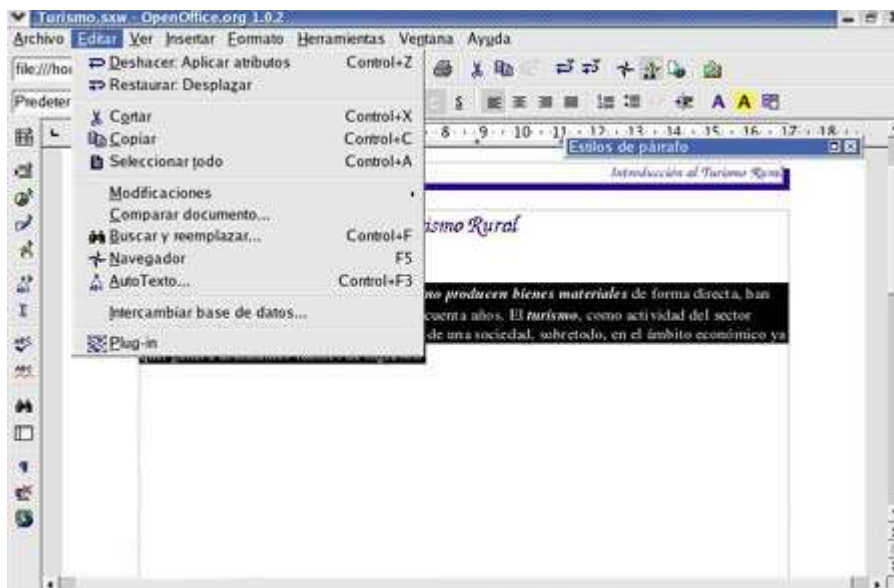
Turismo.sxw - OpenOffice.org 1.0.2

Archivo Editar Ver Insertar Formato Herramientas Ventana Ayuda

file:///ho

Predeter

Deshacer: Aplicar atributos Control+Z
Restaurar: Desplazar
Cortar Control+X
Copiar Control+C
Seleccionar todo Control+A
Modificaciones
Comparar documento...
Buscar y reemplazar... Control+F
Navegador F5
AutoTexto... Control+F3
Intercambiar base de datos...
Plug-in

8 · 9 · 10 · 11 · 12 · 13 · 14 · 15 · 16 · 17 · 18

Estilos de párrafo

Introducción al Turismo Rural

ismo Rural

no producen bienes materiales de forma directa, han cuenta años. El turismo, como actividad del sector de una sociedad, sobretodo, en el ámbito económico ya